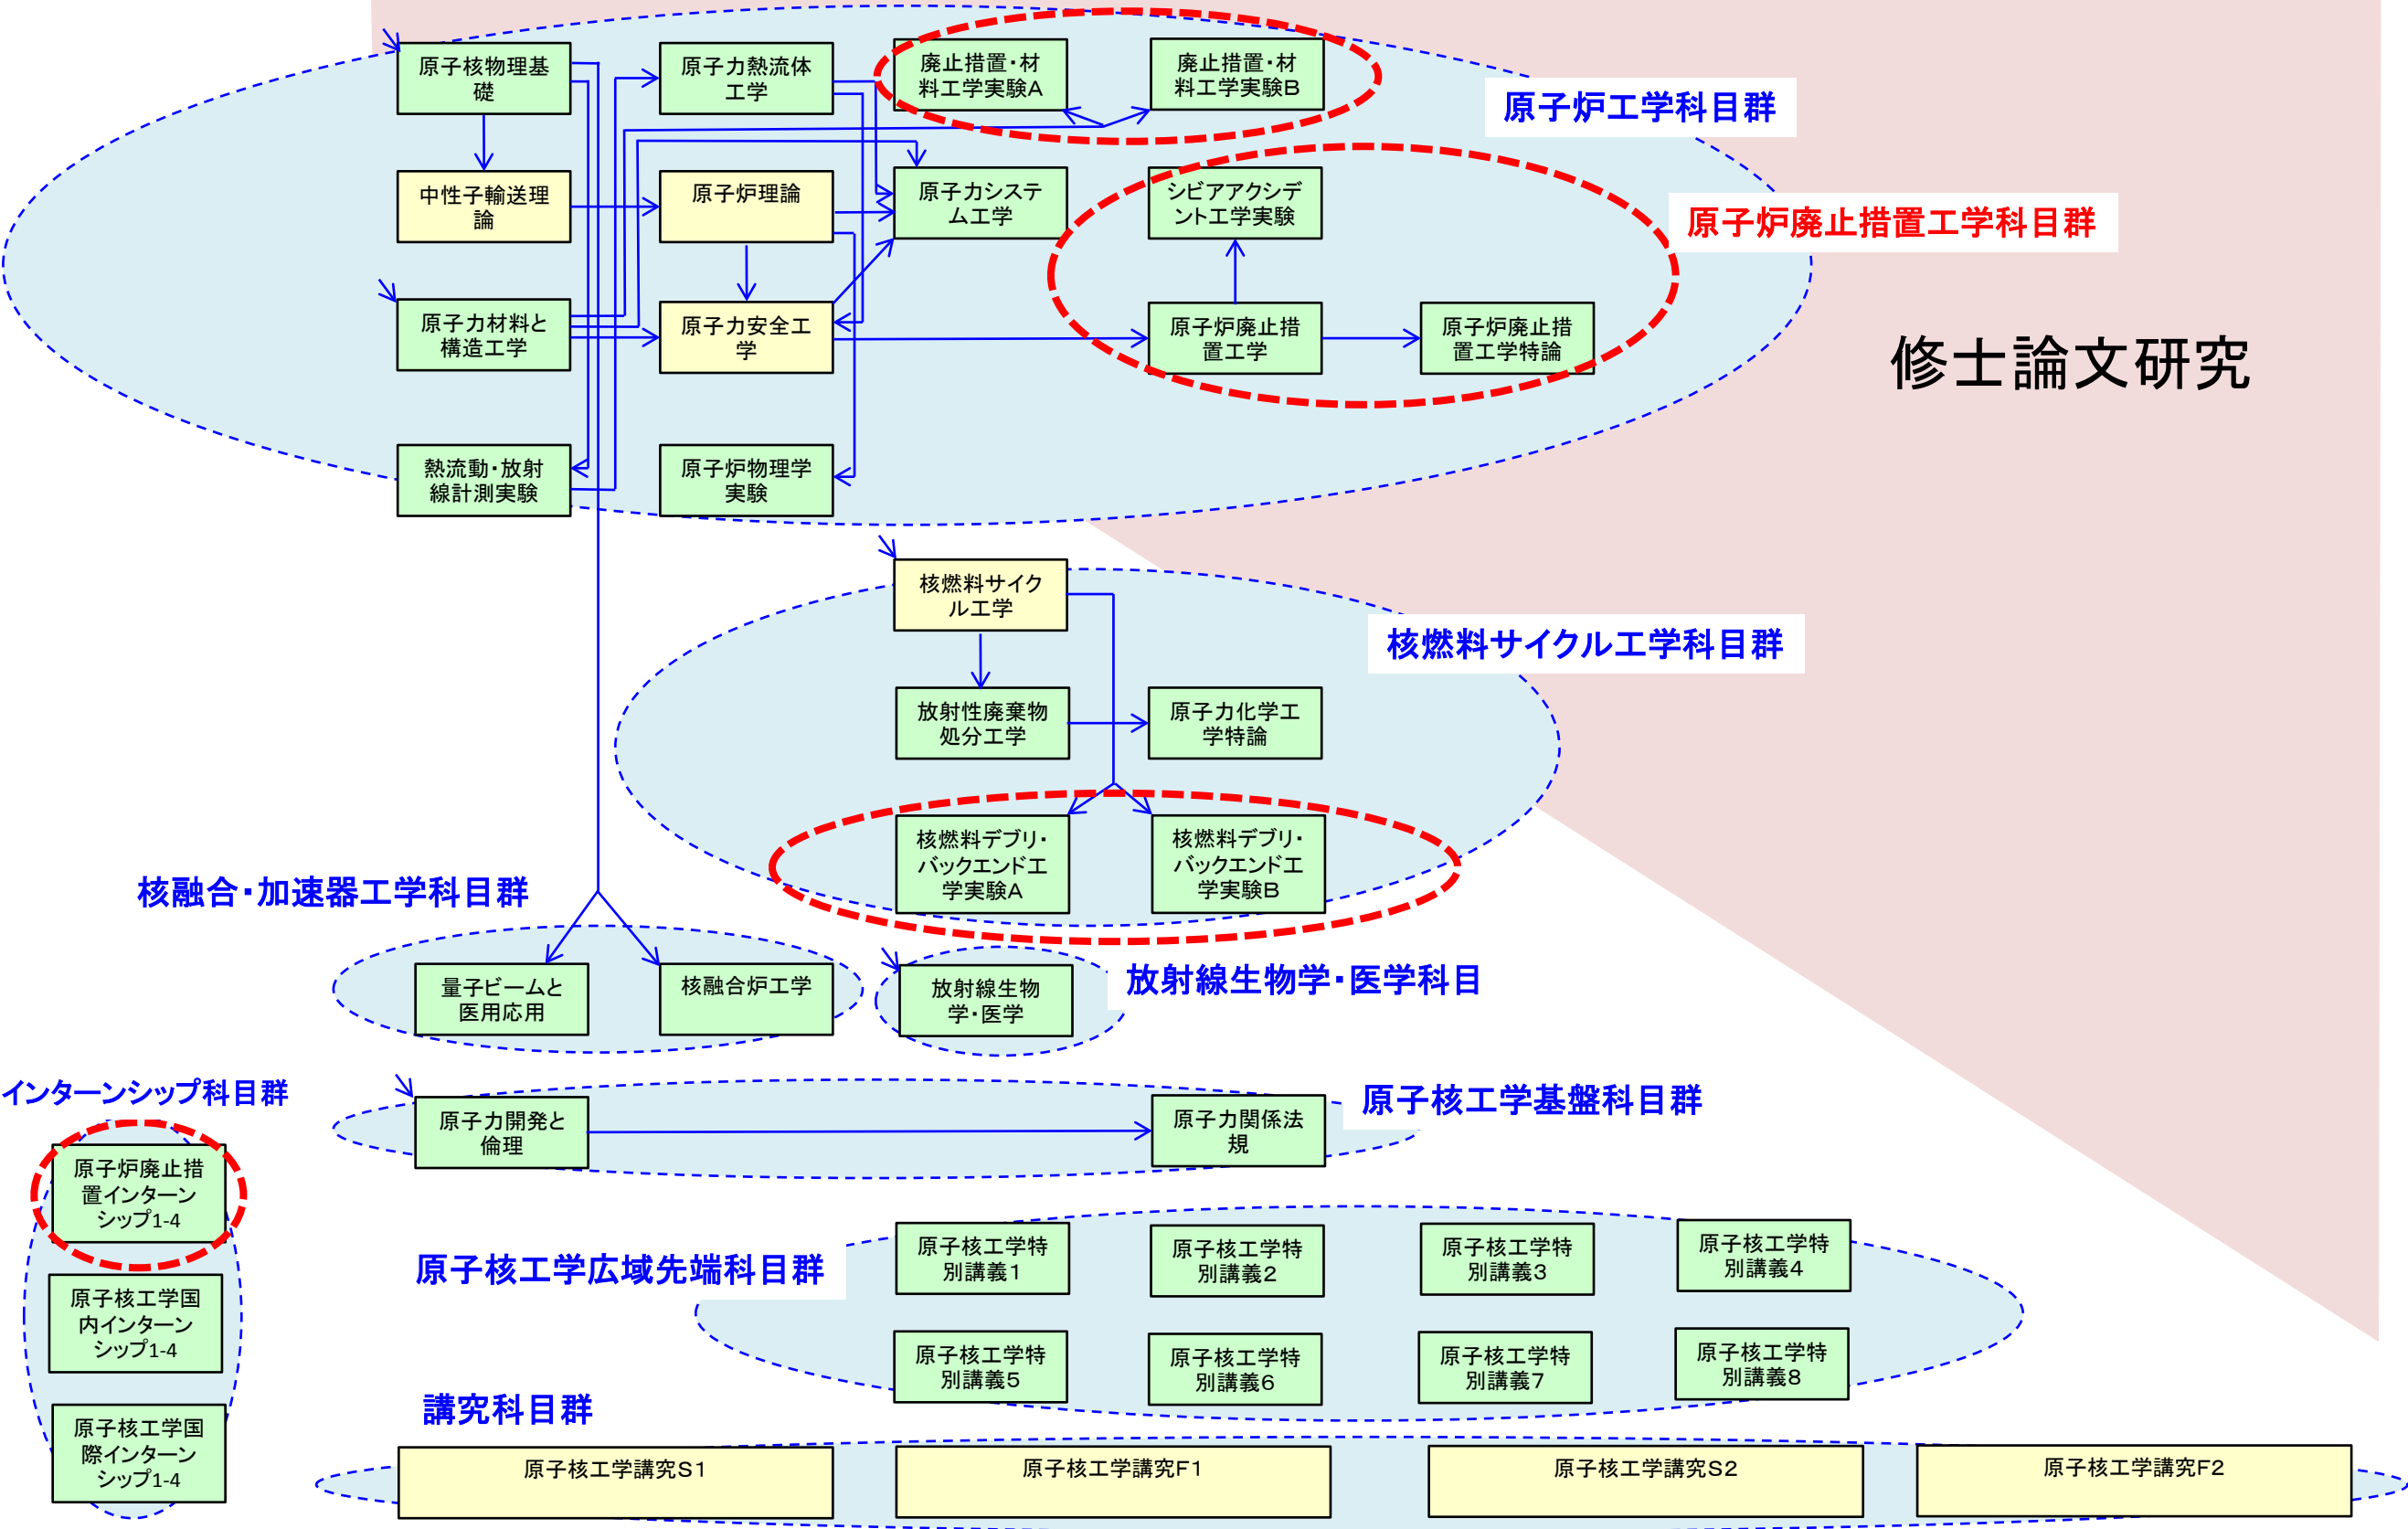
原子核物理基礎

原子力熱流体工学

廃止措置・材料工学実験A

廃止措置・材料工学実験B

原子炉工学科目群

中性子輸送理論

原子炉理論

原子力システム工学

シビアアクシデント工学実験

原子炉廃止措置工学科目群

原子力材料と構造工学

原子力安全工学

原子炉廃止措置工学

原子炉廃止措置工学特論

修士論文研究

熱流動・放射線計測実験

原子炉物理学実験

核燃料サイクル工学

核燃料サイクル工学科目群

放射性廃棄物処分工学

原子力化学工学特論

核燃料デブリ・バックエンド工学実験A

核燃料デブリ・バックエンド工学実験B

核融合・加速器工学科目群

量子ビームと医用応用

核融合炉工学

放射線生物学・医学

放射線生物学・医学科目

インターンシップ科目群

原子力開発と倫理

原子力関係法規

原子核工学基盤科目群

原子炉廃止措置インターンシップ1-4

原子核工学国内インターンシップ1-4

原子核工学国際インターンシップ1-4

原子核工学広域先端科目群

原子核工学特別講義1

原子核工学特別講義2

原子核工学特別講義3

原子核工学特別講義4

原子核工学特別講義5

原子核工学特別講義6

原子核工学特別講義7

原子核工学特別講義8

講究科目群

原子核工学講究S1

原子核工学講究F1

原子核工学講究S2

原子核工学講究F2